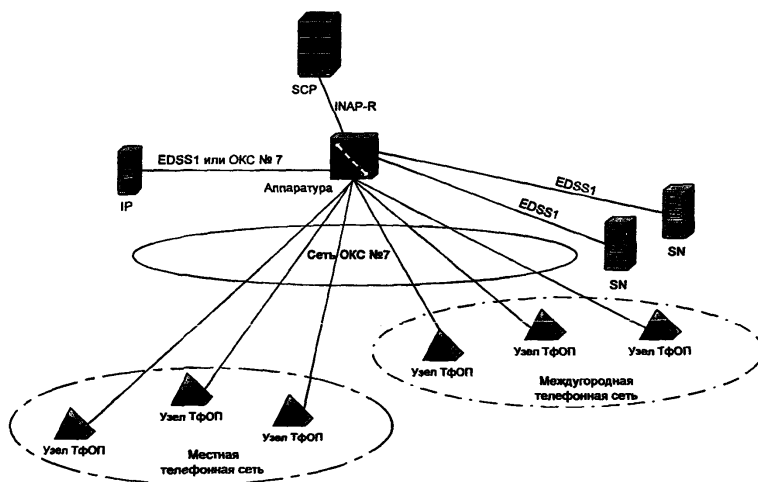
SCP

INAP-R

EDSS1 или ОКС № 7

IP

Аппаратура

EDSS1

EDSS1

SN

SN

Сеть ОКС №7

Узел ТфОП

Узел ТфОП

Узел ТфОП

Междугородная телефонная сеть

Узел ТфОП

Узел ТфОП

Узел ТфОП

Местная телефонная сеть